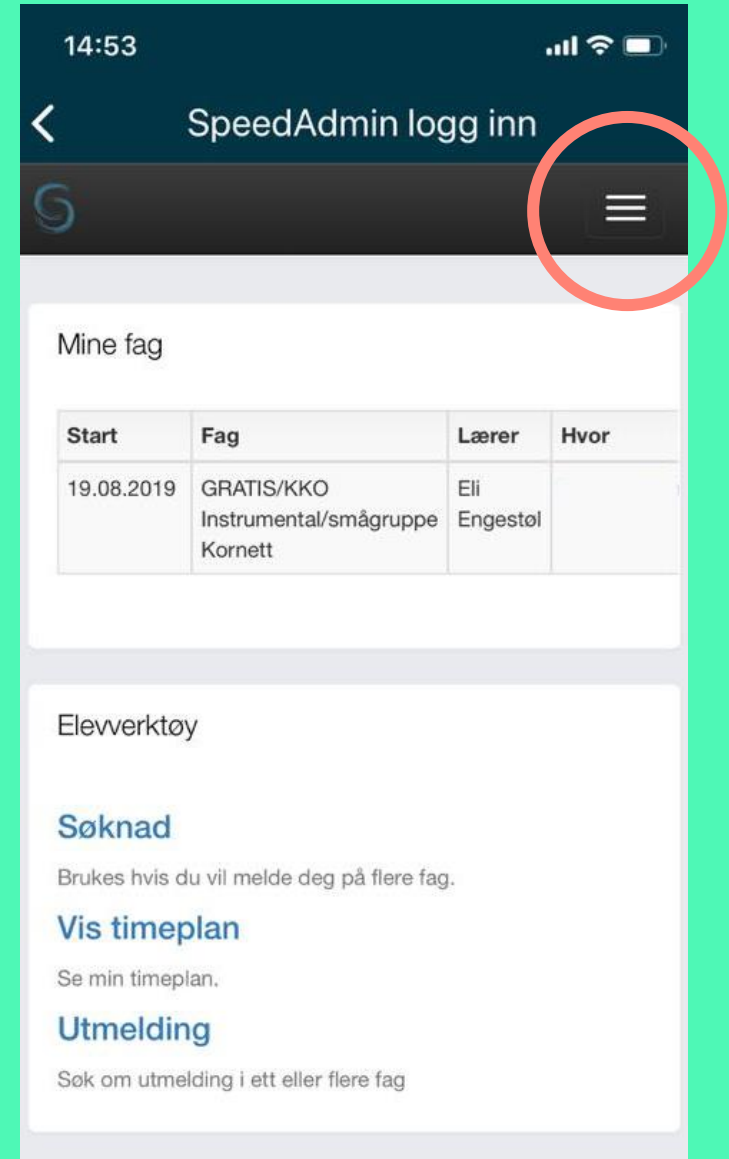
14:53

SpeedAdmin logg inn

Mine fag

| Start | Fag | Lærer | Hvor |
|---|---|---|---|
| 19.08.2019 | GRATIS/KKO Instrumental/smågruppe Kornett | Eli Engestøl | |

Elevverktøy

Søknad

Brukes hvis du vil melde deg på flere fag.

Vis timeplan

Se min timeplan.

Utmelding

Søk om utmelding i ett eller flere fag